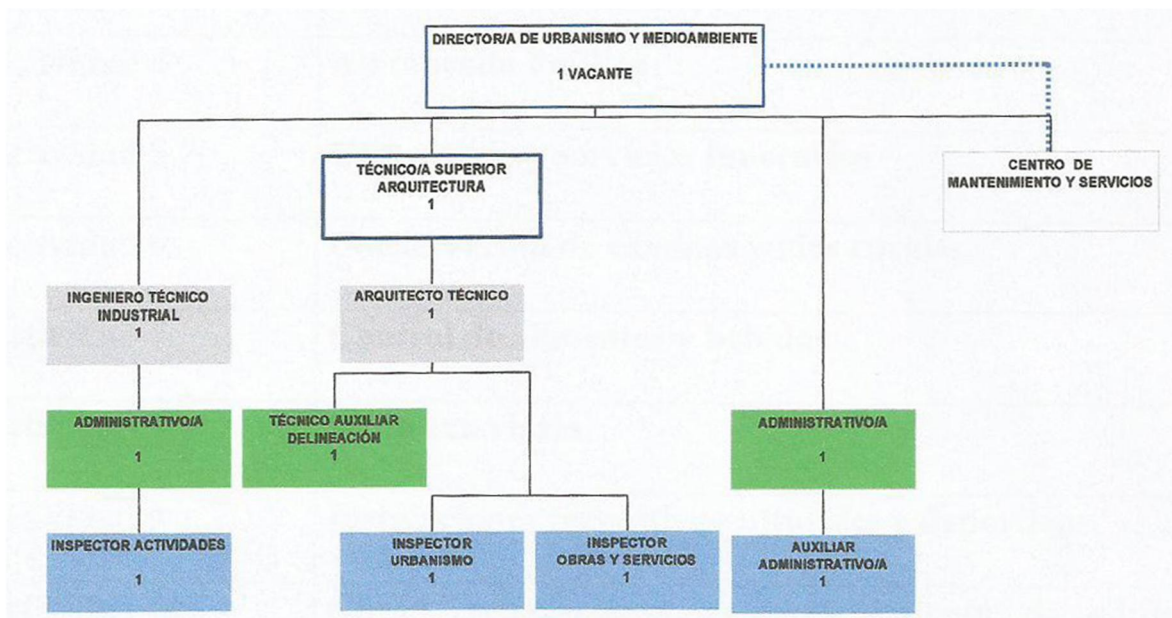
DIRECTOR/A DE URBANISMO Y MEDIOAMBIENTE
1 VACANTE

TÉCNICO/A SUPERIOR ARQUITECTURA
1

CENTRO DE MANTENIMIENTO Y SERVICIOS

INGENIERO TÉCNICO INDUSTRIAL
1

ARQUITECTO TÉCNICO
1

ADMINISTRATIVO/A
1

TÉCNICO AUXILIAR DELINEACIÓN
1

ADMINISTRATIVO/A
1

INSPECTOR ACTIVIDADES
1

INSPECTOR URBANISMO
1

INSPECTOR OBRAS Y SERVICIOS
1

AUXILIAR ADMINISTRATIVO/A
1